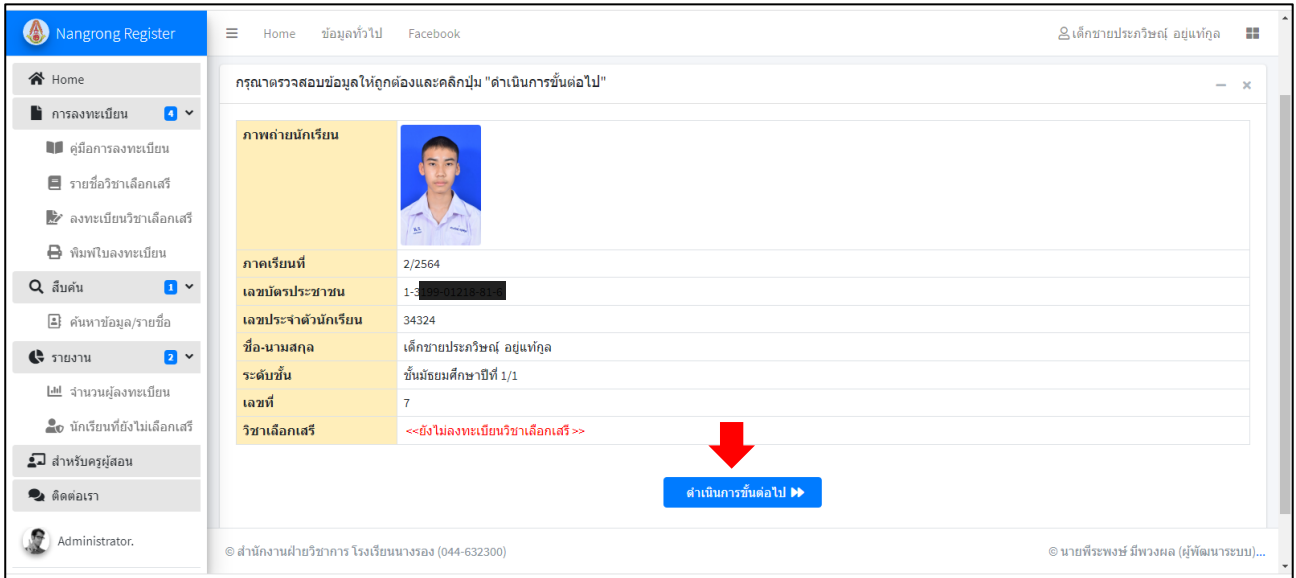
Nangrong Register

Home
การลงทะเบียน 4
คู่มือการลงทะเบียน
รายชื่อวิชาเลือกเสรี
ลงทะเบียนวิชาเลือกเสรี
พิมพ์ใบลงทะเบียน
สืบค้น 1
ค้นหาข้อมูล/รายชื่อ
รายงาน 2
จำนวนผู้ลงทะเบียน
นักเรียนที่ยังไม่เลือกเสรี
สำหรับครูผู้สอน
ติดต่อเรา
Administrator.

Home ข้อมูลทั่วไป Facebook
เด็กชายประภวิษณ์ อยู่แท้กูล

กรุณาตรวจสอบข้อมูลให้ถูกต้องและคลิกปุ่ม "ดำเนินการขั้นต่อไป"

| ภาพถ่ายนักเรียน | |
|---|---|
| ภาคเรียนที่ | 2/2564 |
| เลขบัตรประชาชน | 1-3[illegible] |
| เลขประจำตัวนักเรียน | 34324 |
| ชื่อ-นามสกุล | เด็กชายประภวิษณ์ อยู่แท้กูล |
| ระดับชั้น | ชั้นมัธยมศึกษาปีที่ 1/1 |
| เลขที่ | 7 |
| วิชาเลือกเสรี | <<ยังไม่ลงทะเบียนวิชาเลือกเสรี >> |

ดำเนินการขั้นต่อไป

© สำนักงานฝ่ายวิชาการ โรงเรียนนางรอง (044-632300)
© นายพีระพงษ์ มีพวงผล (ผู้พัฒนาระบบ)...